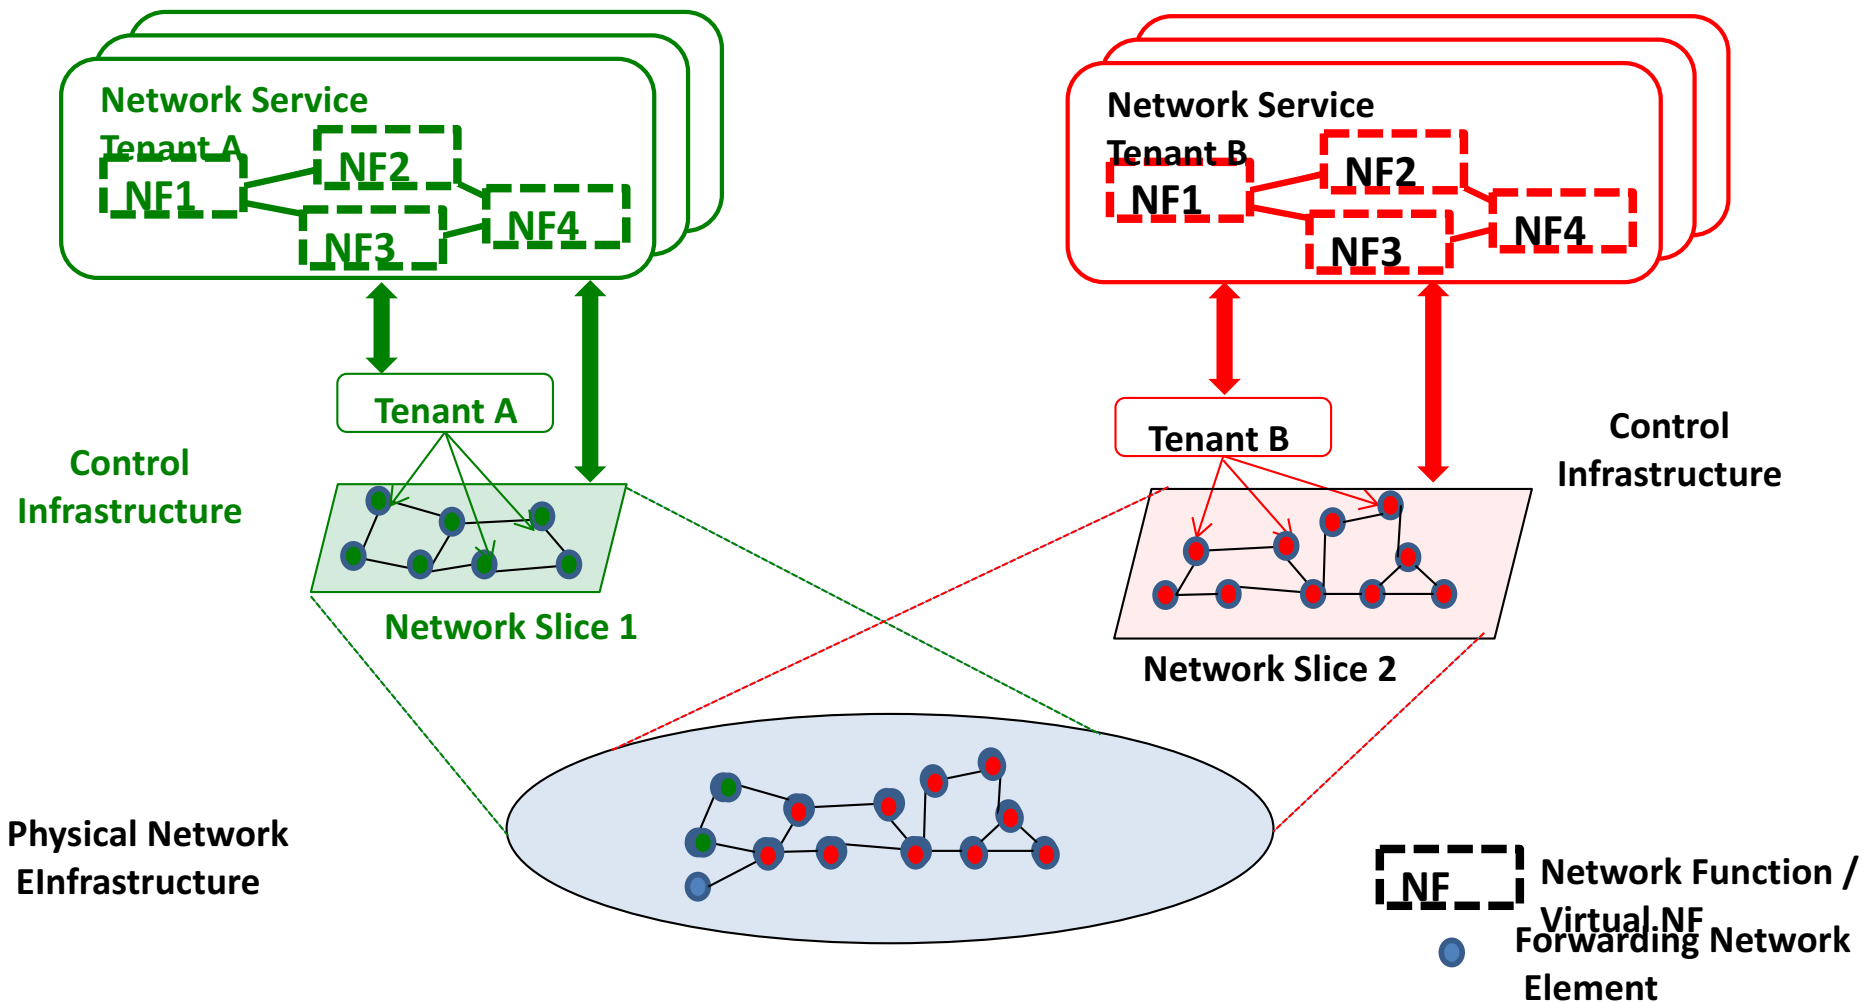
Network Service
Tenant A
NF1
NF2
NF3
NF4

Network Service
Tenant B
NF1
NF2
NF3
NF4

Tenant A

Control Infrastructure

Network Slice 1

Tenant B

Control Infrastructure

Network Slice 2

Physical Network EInfrastructure

NF Network Function / Virtual NF

Forwarding Network Element